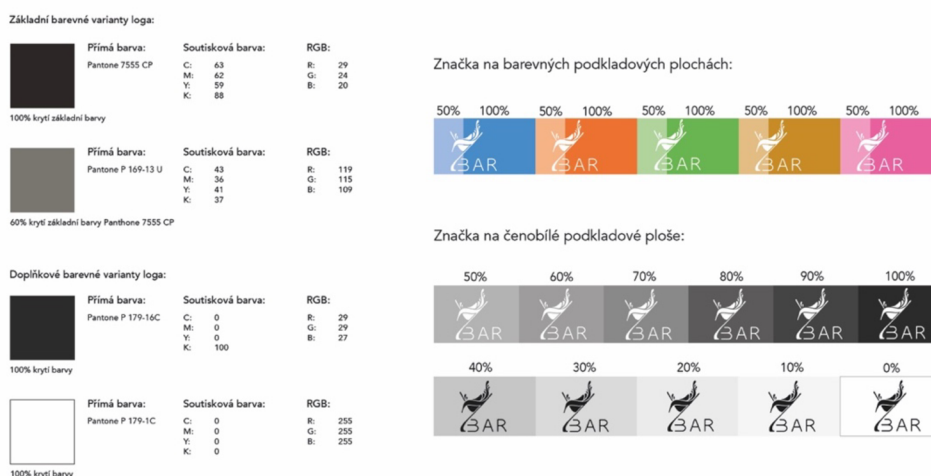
Základní barevné varianty loga:

Přímá barva:
Pantone 7555 CP

Soutisková barva:
C: 63
M: 62
Y: 59
K: 88

RGB:
R: 29
G: 24
B: 20

100% krytí základní barvy

Přímá barva:
Pantone P 169-13 U

Soutisková barva:
C: 43
M: 36
Y: 41
K: 37

RGB:
R: 119
G: 115
B: 109

60% krytí základní barvy Panthone 7555 CP

Doplňkové barevné varianty loga:

Přímá barva:
Pantone P 179-16C

Soutisková barva:
C: 0
M: 0
Y: 0
K: 100

RGB:
R: 29
G: 29
B: 27

100% krytí barvy

Přímá barva:
Pantone P 179-1C

Soutisková barva:
C: 0
M: 0
Y: 0
K: 0

RGB:
R: 255
G: 255
B: 255

100% krytí barvy

Značka na barevných podkladových plochách:

50% 100% BAR 50% 100% BAR 50% 100% BAR 50% 100% BAR 50% 100% BAR

Značka na čenobílé podkladové ploše:

50% BAR 60% BAR 70% BAR 80% BAR 90% BAR 100% BAR

40% BAR 30% BAR 20% BAR 10% BAR 0% BAR